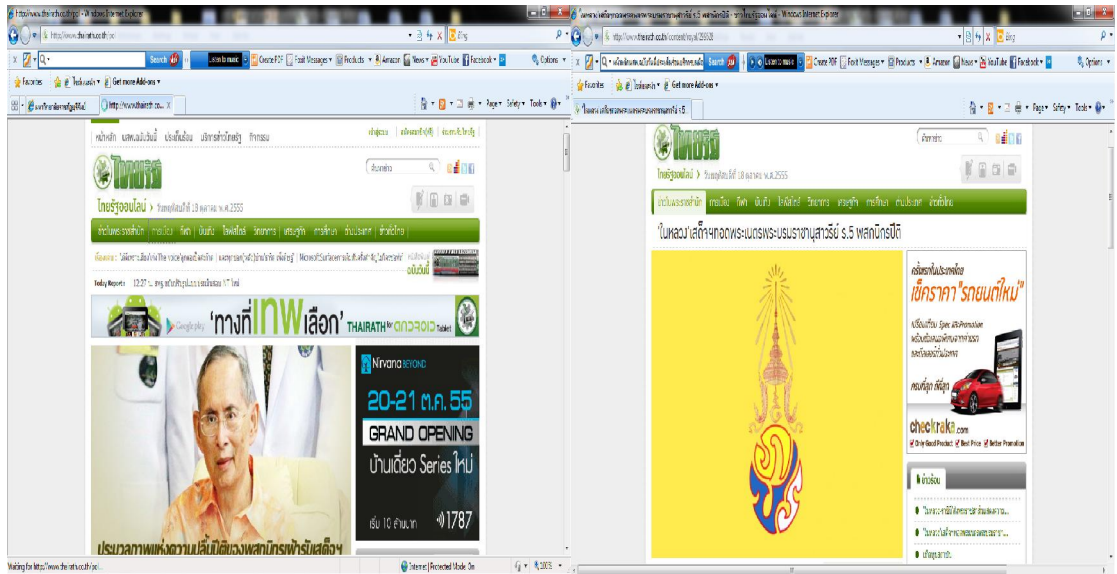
http://www.thairath.co.th/ - Windows Internet Explorer

http://www.thairath.co.th/

Search

Listen to music

Create PDF

Foxit Messages

Products

Amazon

News

YouTube

Facebook

Options

Favorites

Get more Add-ons

http://www.thairath.co...

Page ▾ Safety ▾ Tools ▾

หน้าหลัก ผลหวย ข่าวเด่น บริการสำหรับไทยรัฐ ทีวีไทยรัฐ

ไทยรัฐ

ค้นหาข่าว

ไทยรัฐออนไลน์ › วันพฤหัสบดีที่ 18 ตุลาคม พ.ศ.2555

ข่าวในพระราชสำนัก การเมือง กีฬา บันเทิง ไลฟ์สไตล์ วิทยาการ เศรษฐกิจ การศึกษา ต่างประเทศ ทั่วไทย

Today Reports

Google play 'ทางที่เทพเลือก' THAIRATH for ANDROID Tablet

Nirvana BEYOND

20-21 ต.ค. 55

GRAND OPENING

บ้านเดี่ยว Series ใหม่

เริ่ม 10 ล้านบาท

1787

Waiting for http://www.thairath.co.th/...

Internet | Protected Mode: On

100%

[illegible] - Windows Internet Explorer

http://www.thairath.co.th/content/royal/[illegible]

Bing

Search

Listen to music

Create PDF

Foxit Messages

Products

Amazon

News

YouTube

Facebook

Options

Favorites

Get more Add-ons

Page ▾ Safety ▾ Tools ▾

ไทยรัฐ

ค้นหาข่าว

ไทยรัฐออนไลน์ › วันพฤหัสบดีที่ 18 ตุลาคม พ.ศ.2555

ข่าวในพระราชสำนัก การเมือง กีฬา บันเทิง ไลฟ์สไตล์ วิทยาการ เศรษฐกิจ การศึกษา ต่างประเทศ ทั่วไทย

'ในหลวง'เสด็จฯทอดพระเนตรพระบรมราชานุสาวรีย์ ร.5 พลทัพปีติ

เช็คราคา "รถยนต์ใหม่"

checkraka.com

Only Good Product Best Price Better Promotion

ข่าวเด่น